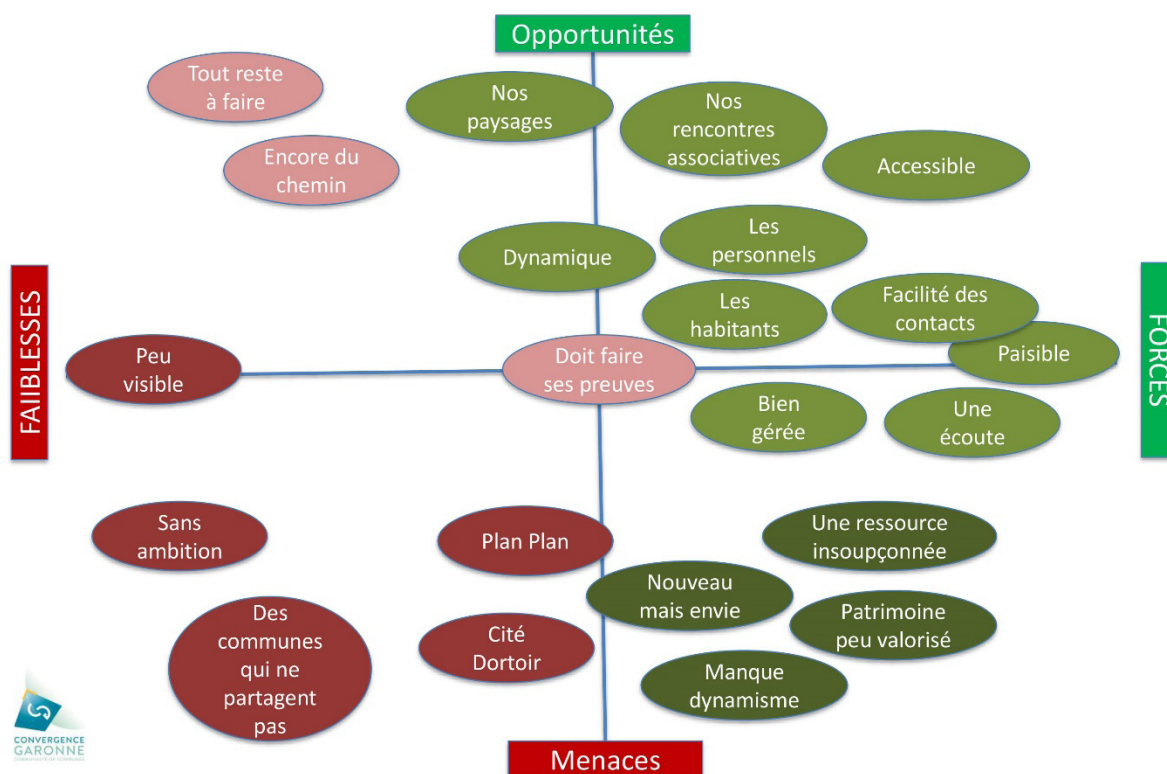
Opportunités

Tout reste à faire

Encore du chemin

Nos paysages

Nos rencontres associatives

Accessible

Dynamique

Les personnels

Les habitants

Facilité des contacts

FAIBLESSES

Peu visible

Doit faire ses preuves

Paisible

FORCES

Bien gérée

Une écoute

Sans ambition

Plan Plan

Une ressource insoupçonnée

Nouveau mais envie

Patrimoine peu valorisé

Des communes qui ne partagent pas

Cité Dortoir

Manque dynamisme

CONVERGENCE GARONNE

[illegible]

Menaces